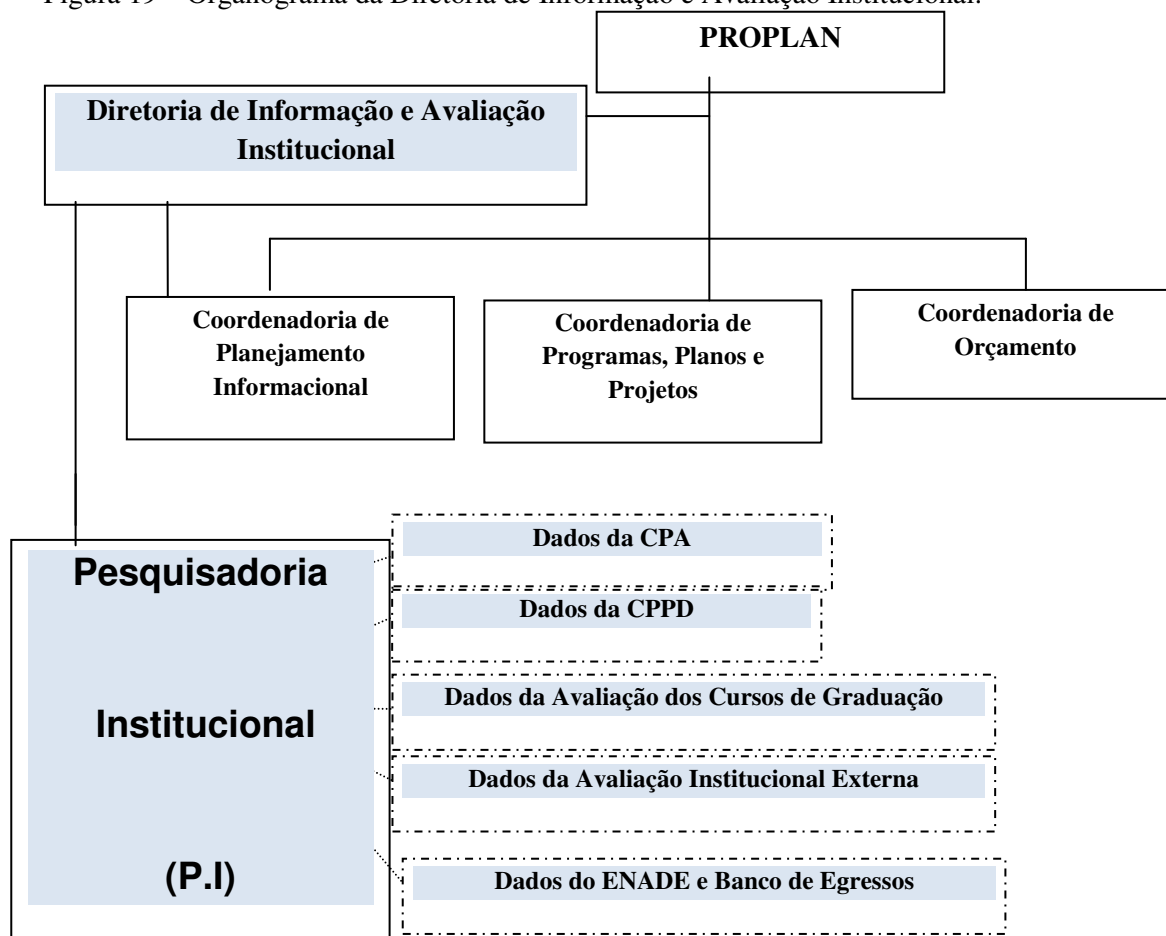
Figura 19 – Organograma da Diretoria de Informação e Avaliação Institucional.

PROPLAN

Diretoria de Informação e Avaliação Institucional

Coordenadoria de Planejamento Informacional

Coordenadoria de Programas, Planos e Projetos

Coordenadoria de Orçamento

Pesquisadoria

Institucional

(P.I)

Dados da CPA

Dados da CPPD

Dados da Avaliação dos Cursos de Graduação

Dados da Avaliação Institucional Externa

Dados do ENADE e Banco de Egressos